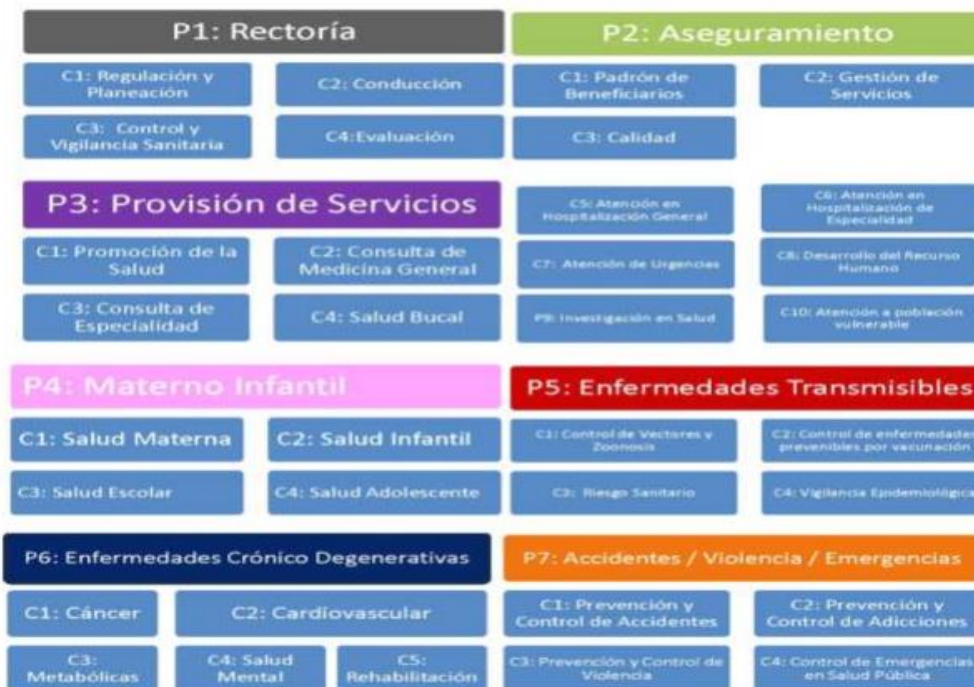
P1: Rectoría

C1: Regulación y Planeación

C2: Conducción

C3: Control y Vigilancia Sanitaria

C4:Evaluación

P2: Aseguramiento

C1: Padrón de Beneficiarios

C2: Gestión de Servicios

C3: Calidad

P3: Provisión de Servicios

C1: Promoción de la Salud

C2: Consulta de Medicina General

C3: Consulta de Especialidad

C4: Salud Bucal

C5: Atención en Hospitalización General

C6: Atención en Hospitalización de Especialidad

C7: Atención de Urgencias

C8: Desarrollo del Recurso Humano

P9: Investigación en Salud

C10: Atención a población vulnerable

P4: Materno Infantil

C1: Salud Materna

C2: Salud Infantil

C3: Salud Escolar

C4: Salud Adolescente

P5: Enfermedades Transmisibles

C1: Control de Vectores y Zoonosis

C2: Control de enfermedades prevenibles por vacunación

C3: Riesgo Sanitario

C4: Vigilancia Epidemiológica

P6: Enfermedades Crónico Degenerativas

C1: Cáncer

C2: Cardiovascular

C3: Metabólicas

C4: Salud Mental

C5: Rehabilitación

P7: Accidentes / Violencia / Emergencias

C1: Prevención y Control de Accidentes

C2: Prevención y Control de Adicciones

C3: Prevención y Control de Violencia

C4: Control de Emergencias en Salud Pública